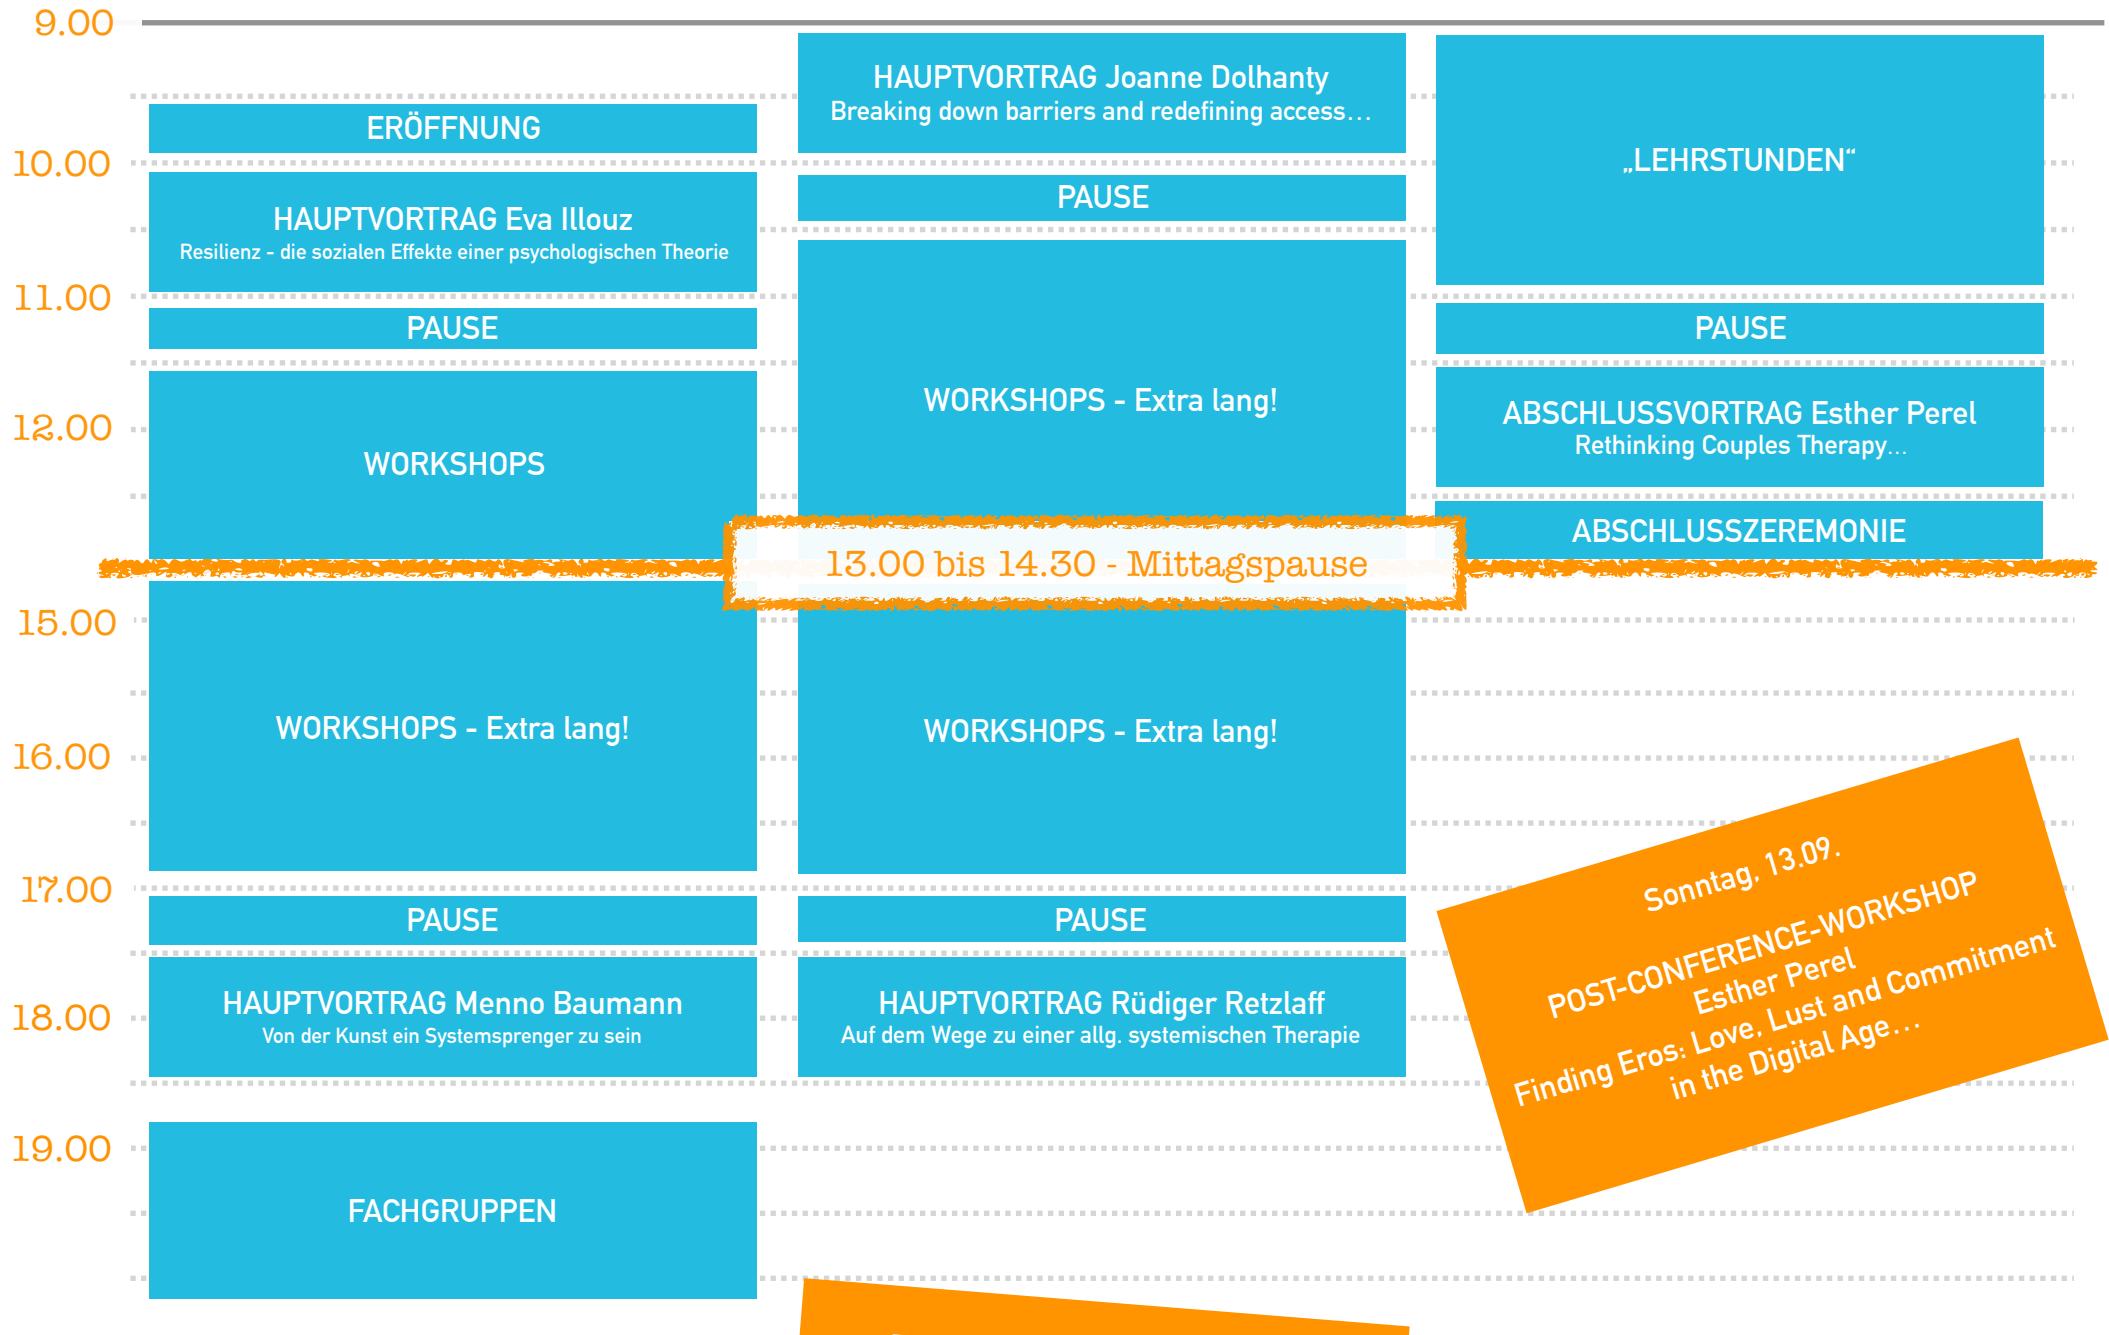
9.00

10.00

11.00

12.00

15.00

16.00

17.00

18.00

19.00

ERÖFFNUNG

HAUPTVORTRAG Eva Illouz
Resilienz - die sozialen Effekte einer psychologischen Theorie

PAUSE

WORKSHOPS

WORKSHOPS - Extra lang!

PAUSE

HAUPTVORTRAG Menno Baumann
Von der Kunst ein Systemsprenger zu sein

FACHGRUPPEN

HAUPTVORTRAG Joanne Dolhanty
Breaking down barriers and redefining access…

PAUSE

WORKSHOPS - Extra lang!

WORKSHOPS - Extra lang!

PAUSE

HAUPTVORTRAG Rüdiger Retzlaff
Auf dem Wege zu einer allg. systemischen Therapie

„LEHRSTUNDEN"

PAUSE

ABSCHLUSSVORTRAG Esther Perel
Rethinking Couples Therapy…

ABSCHLUSSZEREMONIE

13.00 bis 14.30 - Mittagspause

Sonntag, 13.09.
POST-CONFERENCE-WORKSHOP
Esther Perel
Finding Eros: Love, Lust and Commitment
in the Digital Age…